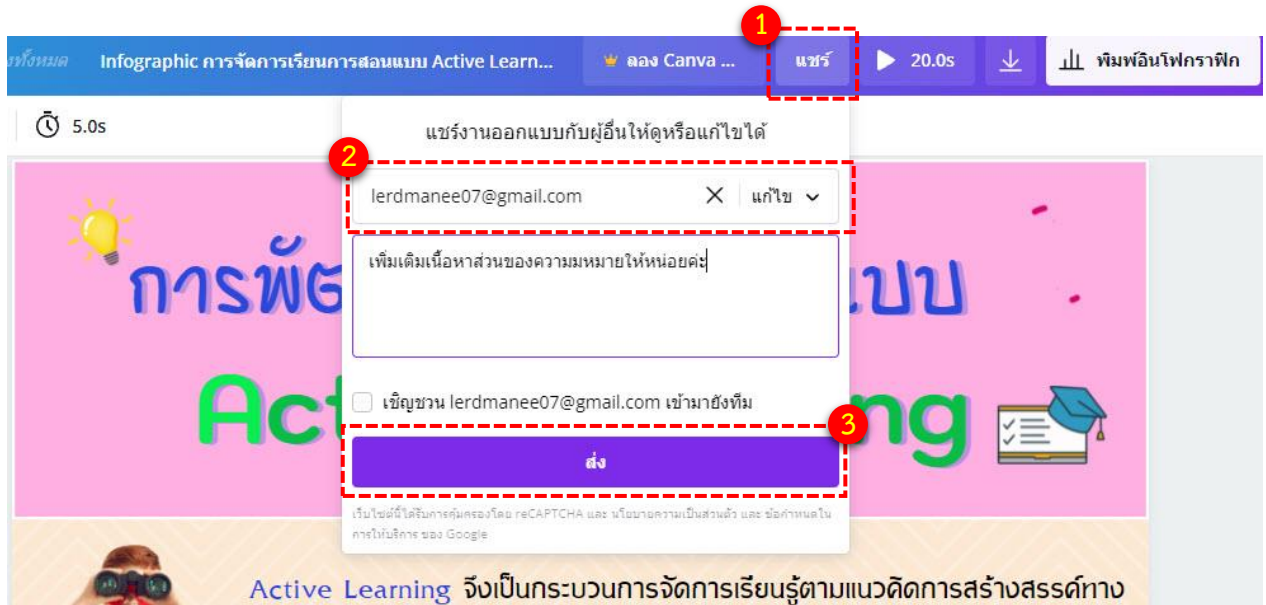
ทั้งหมด Infographic การจัดการเรียนการสอนแบบ Active Learn...

ลอง Canva ...

1

แชร์

20.0s

พิมพ์อินโฟกราฟิก

5.0s

แชร์งานออกแบบกับผู้อื่นให้ดูหรือแก้ไขได้

2

lerdmanee07@gmail.com

แก้ไข

เพิ่มเติมเนื้อหาส่วนของความมหมายให้หน่อยค่ะ

การพัฒ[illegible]แบบ

Act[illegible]ng

เชิญชวน lerdmanee07@gmail.com เข้ามายังทีม

3

ส่ง

เว็บไซต์นี้ได้รับการคุ้มครองโดย reCAPTCHA และ นโยบายความเป็นส่วนตัว และ ข้อกำหนดในการให้บริการ ของ Google

Active Learning จึงเป็นกระบวนการจัดการเรียนรู้ตามแนวคิดการสร้างสรรค์ทาง